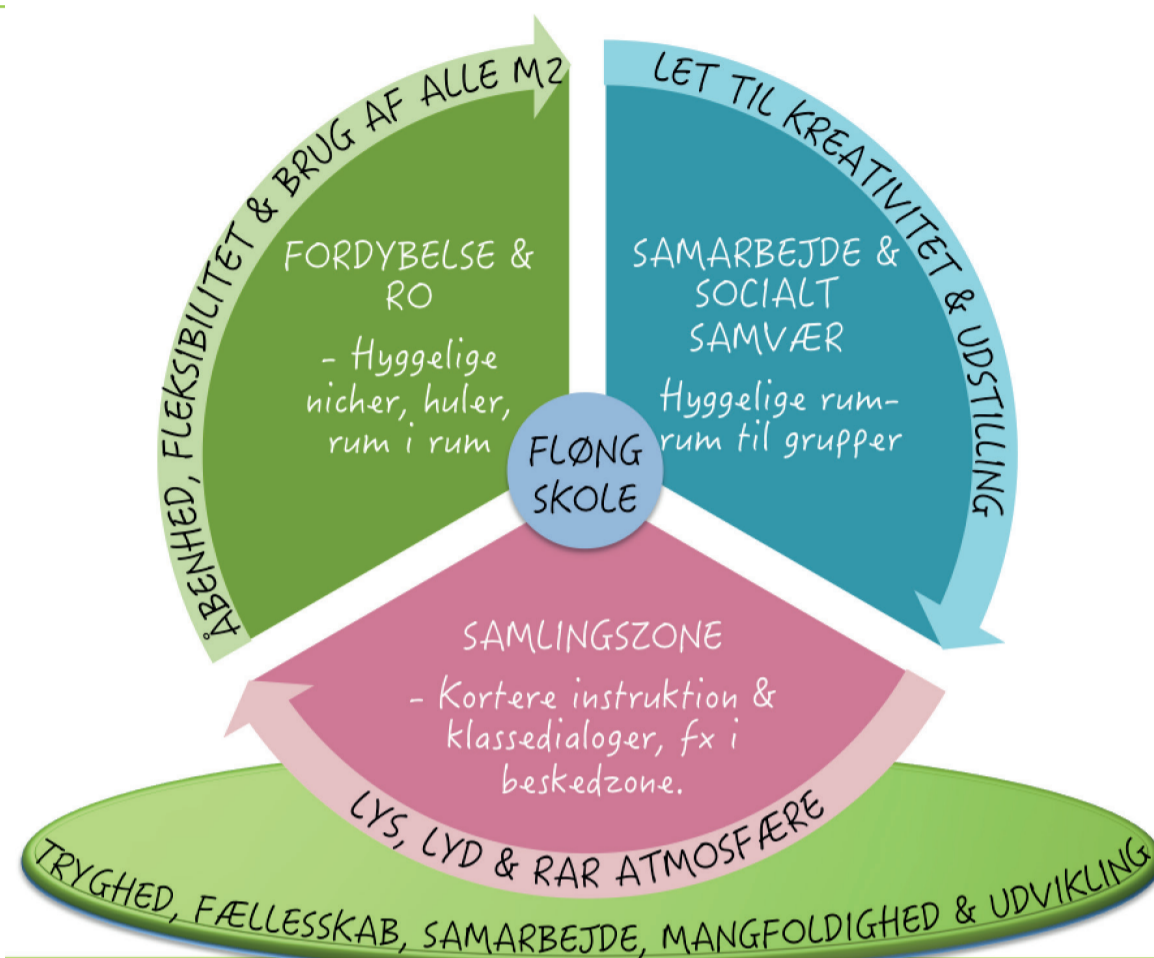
ÅBENHED, FLEKSIBILITET & BRUG AF ALLE M2

LET TIL KREATIVITET & UDSTILLING

FORDYBELSE & RO

- Hyggelige nicher, huler, rum i rum

SAMARBEJDE & SOCIALT SAMVÆR

Hyggelige rum-rum til grupper

FLØNG SKOLE

SAMLINGSZONE

- Kortere instruktion & klassedialoger, fx i beskedzone.

LYS, LYD & RAR ATMOSFÆRE

TRYGHED, FÆLLESSKAB, SAMARBEJDE, MANGFOLDIGHED & UDVIKLING